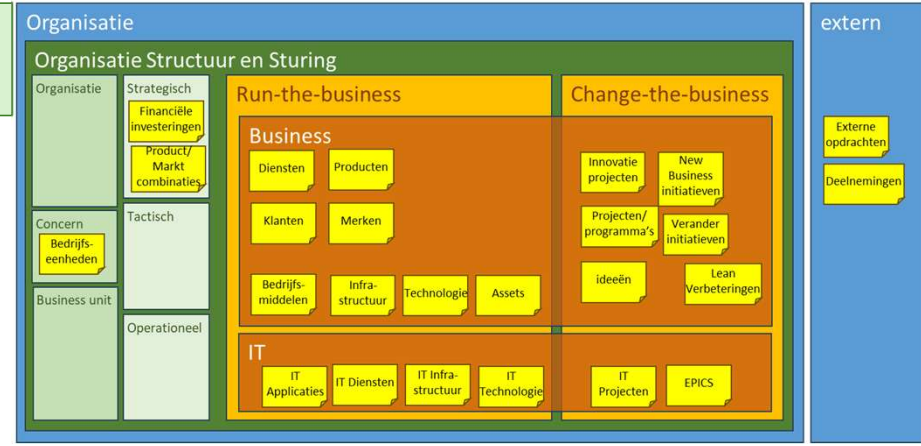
Organisatie

Organisatie Structuur en Sturing

Organisatie

Strategisch

Financiële investeringen

Product/ Markt combinaties

Concern

Bedrijfseenheden

Tactisch

Business unit

Operationeel

Run-the-business

Change-the-business

Business

Diensten

Producten

Klanten

Merken

Bedrijfsmiddelen

Infrastructuur

Technologie

Assets

Innovatie projecten

New Business initiatieven

Projecten/ programma's

Verander initiatieven

ideeën

Lean Verbeteringen

IT

IT Applicaties

IT Diensten

IT Infrastructuur

IT Technologie

IT Projecten

EPICS

extern

Externe opdrachten

Deelnemingen